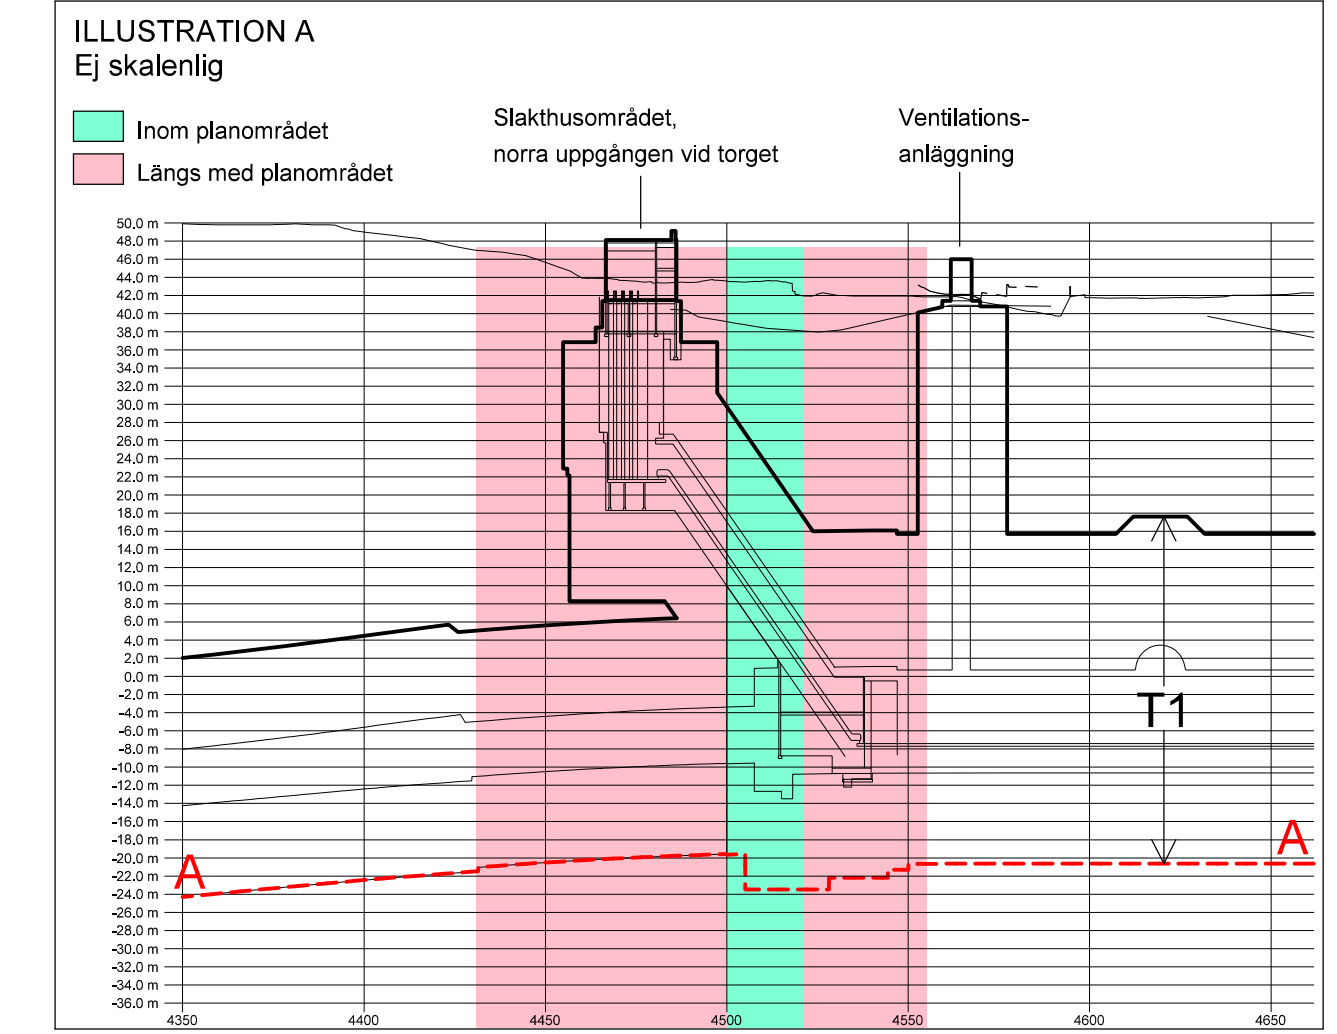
ILLUSTRATION A
Ej skalenlig

Inom planområdet
Längs med planområdet

Slakthusområdet,
norra uppgången vid torget

Ventilations-
anläggning

50.0 m
48.0 m
46.0 m
44.0 m
42.0 m
40.0 m
38.0 m
36.0 m
34.0 m
32.0 m
30.0 m
28.0 m
26.0 m
24.0 m
22.0 m
20.0 m
18.0 m
16.0 m
14.0 m
12.0 m
10.0 m
8.0 m
6.0 m
4.0 m
2.0 m
0.0 m
-2.0 m
-4.0 m
-6.0 m
-8.0 m
-10.0 m
-12.0 m
-14.0 m
-16.0 m
-18.0 m
-20.0 m
-22.0 m
-24.0 m
-26.0 m
-28.0 m
-30.0 m
-32.0 m
-34.0 m
-36.0 m

T1

A

A

4350
4400
4450
4500
4550
4600
4650